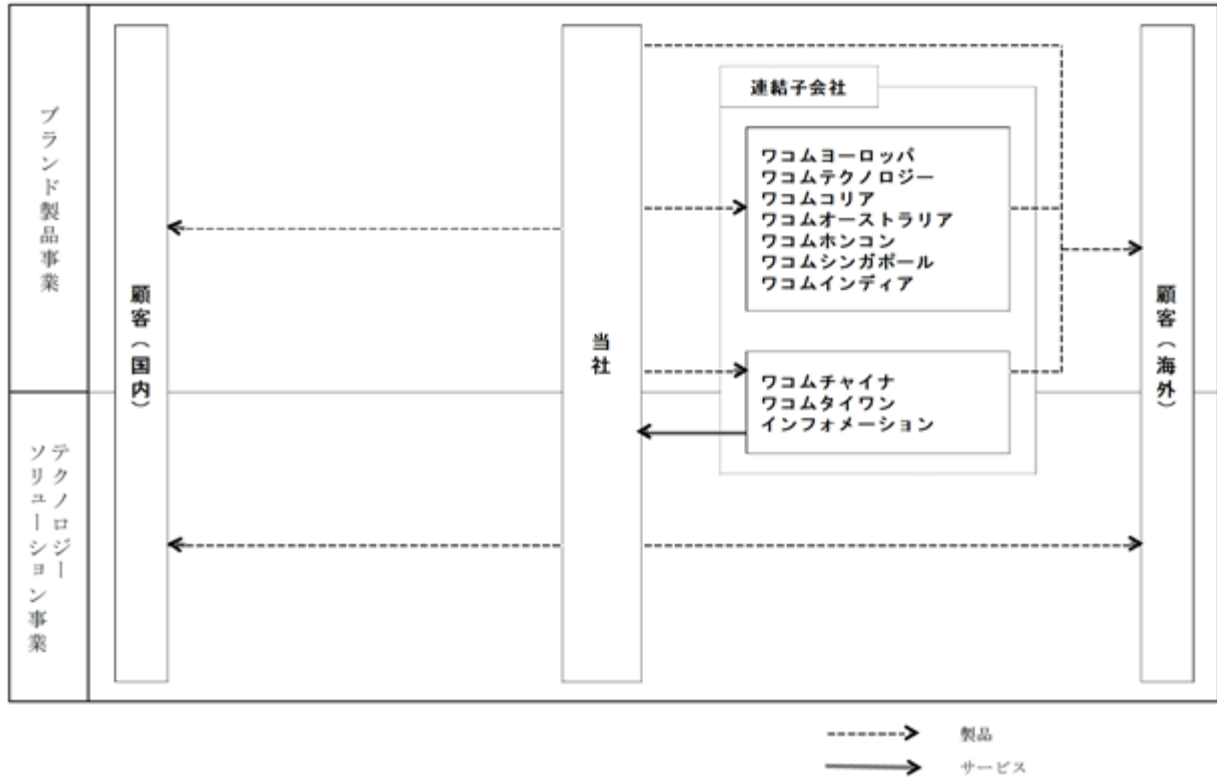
ブランド製品事業

テクノロジーソリューション事業

顧客（国内）

当社

連結子会社

ワコムヨーロッパ
ワコムテクノロジー
ワコムコリア
ワコムオーストラリア
ワコムホンコン
ワコムシンガポール
ワコムインディア

ワコムチャイナ
ワコムタイワン
インフォメーション

顧客（海外）

製品

サービス